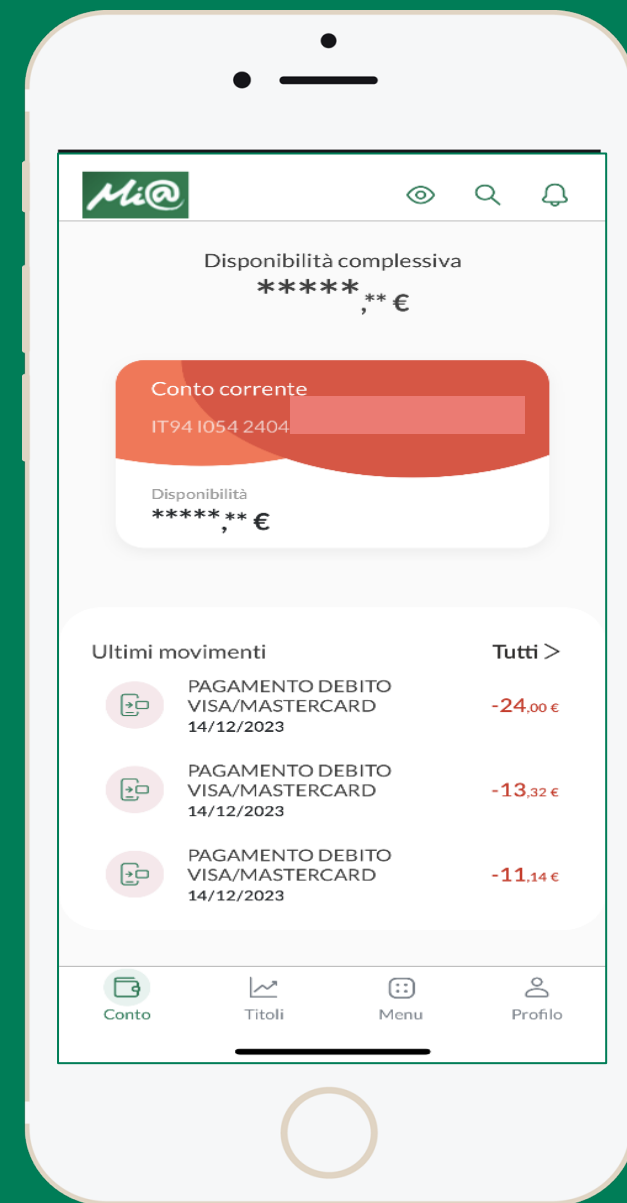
Mi@

Disponibilità complessiva
*****,** €

Conto corrente
IT94 I054 2404

Disponibilità
*****,** €

Ultimi movimenti

Tutti >

PAGAMENTO DEBITO VISA/MASTERCARD
14/12/2023
-24,00 €

PAGAMENTO DEBITO VISA/MASTERCARD
14/12/2023
-13,32 €

PAGAMENTO DEBITO VISA/MASTERCARD
14/12/2023
-11,14 €

Conto
Titoli
Menu
Profilo